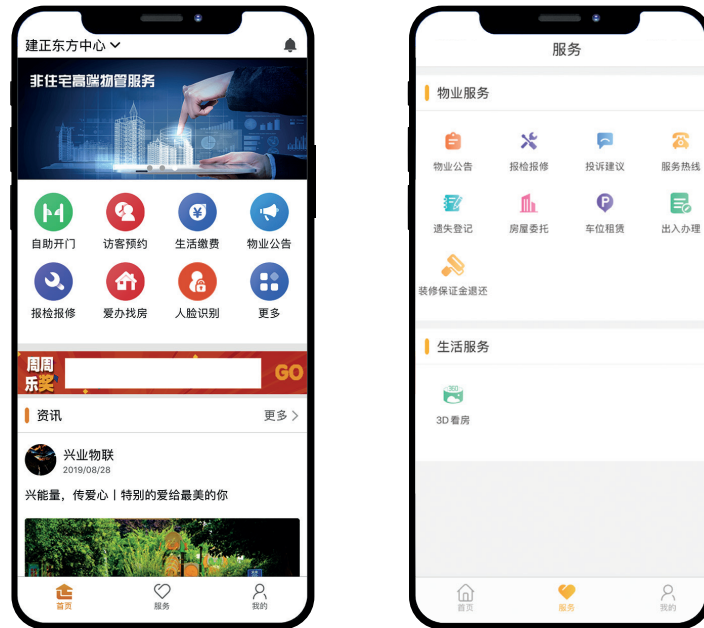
建正东方中心

非住宅高端物管服务

自助开门
访客预约
生活缴费
物业公告
报检报修
爱办找房
人脸识别
更多

周周乐奖
GO

资讯
更多

兴业物联
2019/08/28

兴能量，传爱心丨特别的爱给最美的你

首页
服务
我的

服务

物业服务

物业公告
报检报修
投诉建议
服务热线
遗失登记
房屋委托
车位租赁
出入办理
装修保证金退还

生活服务

3D看房

首页
服务
我的